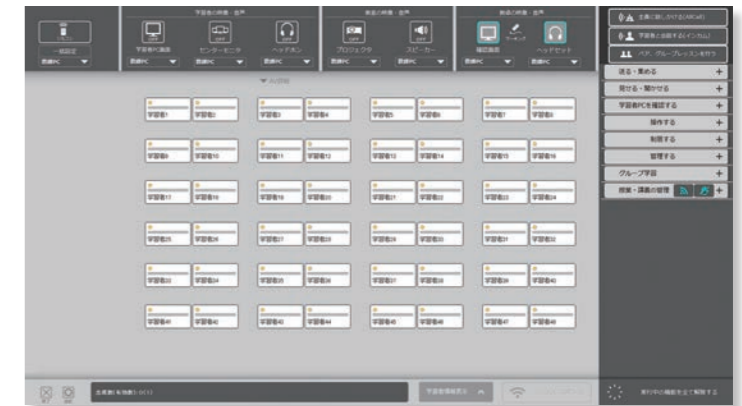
学習者の映像・音声

教員の映像・音声

教師の映像・音声

一括設定

学習者PC画面

センターモニタ

ヘッドホン

プロジェクタ

スピーカー

個別画面

マーキング

ヘッドセット

教師PC

全員に話しかける(ARCall)

学習者と会話する(インターカム)

ペア、グループレッスンを行う

送る・集める

見せる・聞かせる

学習者PCを確認する

操作する

制限する

管理する

グループ学習

授業・講義の管理

学習者1

学習者2

学習者3

学習者4

学習者5

学習者6

学習者7

学習者8

学習者9

学習者10

学習者11

学習者12

学習者13

学習者14

学習者15

学習者16

学習者17

学習者18

学習者19

学習者20

学習者21

学習者22

学習者23

学習者24

学習者25

学習者26

学習者27

学習者28

学習者29

学習者30

学習者31

学習者32

学習者33

学習者34

学習者35

学習者36

学習者37

学習者38

学習者39

学習者40

学習者41

学習者42

学習者43

学習者44

学習者45

学習者46

学習者47

学習者48

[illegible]

学習者情報表示

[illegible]